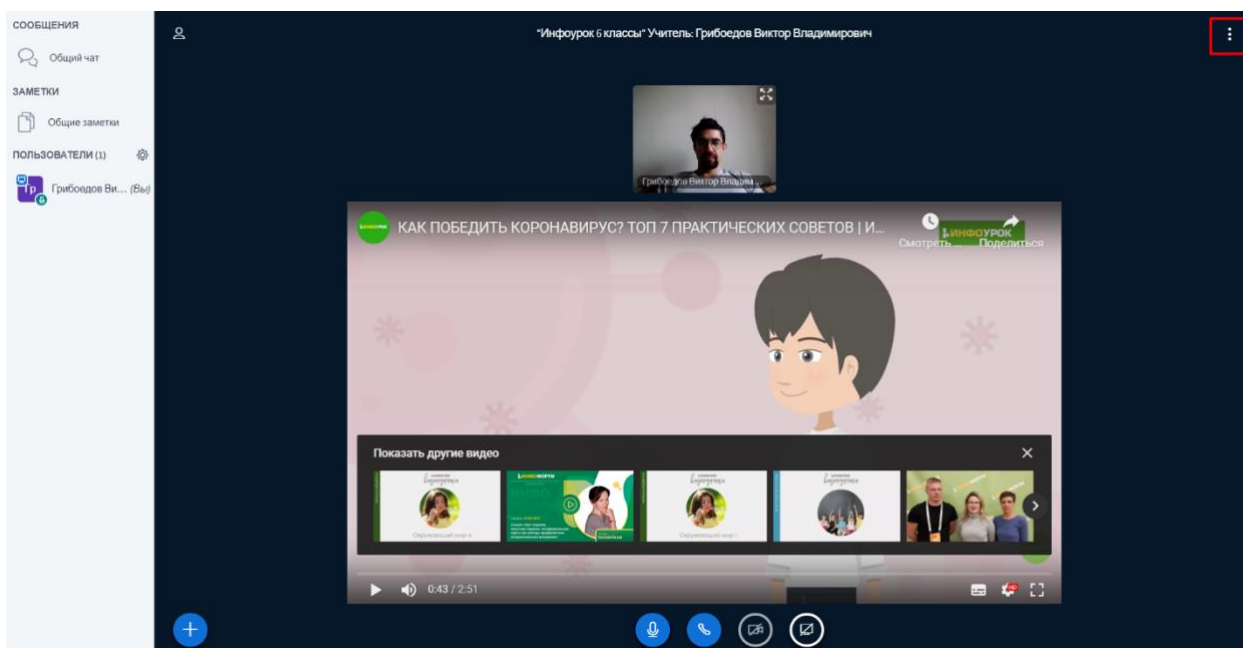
СООБЩЕНИЯ

Общий чат

ЗАМЕТКИ

Общие заметки

ПОЛЬЗОВАТЕЛИ (1)

Гр Грибоедов Ви... (Вы)

"Инфоурок 6 классы" Учитель: Грибоедов Виктор Владимирович

Грибоедов Виктор Владим...

КАК ПОБЕДИТЬ КОРОНАВИРУС? ТОП 7 ПРАКТИЧЕСКИХ СОВЕТОВ | И...

Смотреть ... Поделиться

ИНФОУРОК

Показать другие видео

Окружающий мир

Окружающий мир

0:43 / 2:51